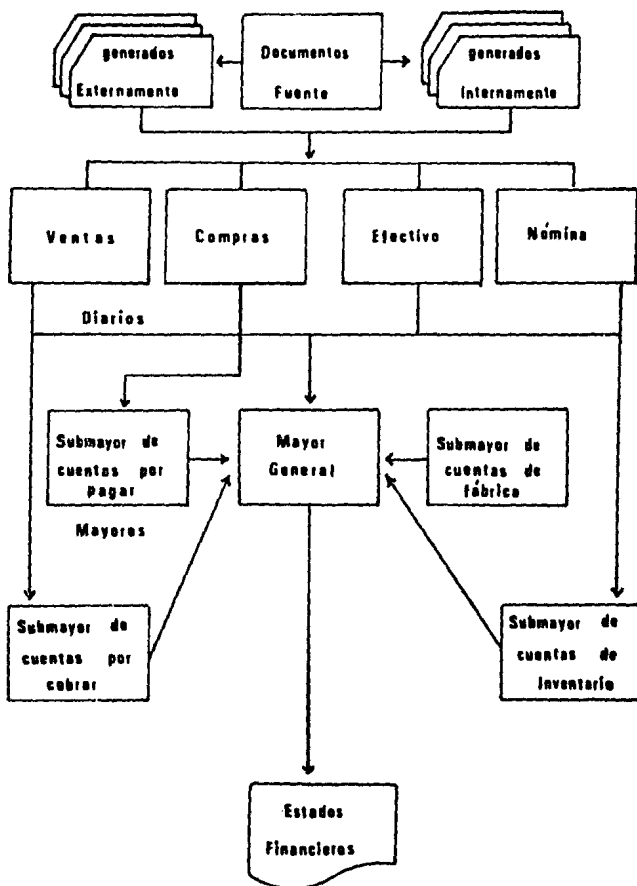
generados Externamente

Documentos Fuente

generados Internamente

Ventas

Compras

Efectivo

Nómina

Diarios

Submayor de cuentas por pagar

Mayor General

Submayor de cuentas de fábrica

Mayores

Submayor de cuentas por cobrar

Submayor de cuentas de inventario

Estados Financieros